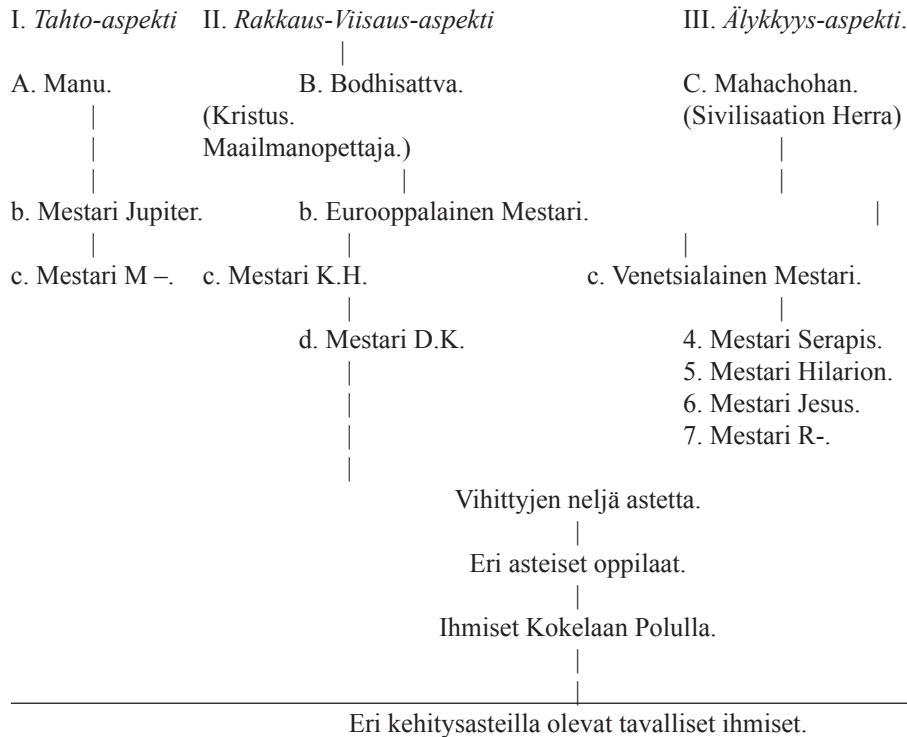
I. *Tahto-aspekti* II. *Rakkaus-Viisaus-aspekti* III. *Älykkyys-aspekti*.

A. Manu. B. Bodhisattva. (Kristus. Maailmanopettaja.) C. Mahachohan. (Sivilisaation Herra)

b. Mestari Jupiter. b. Eurooppalainen Mestari.

c. Mestari M –. c. Mestari K.H. c. Venetsialainen Mestari.

d. Mestari D.K.

4. Mestari Serapis.
5. Mestari Hilarion.
6. Mestari Jesus.
7. Mestari R-.

Vihittyjen neljä astetta.

Eri asteiset oppilaat.

Ihmiset Kokelaan Polulla.

Eri kehitysasteilla olevat tavalliset ihmiset.